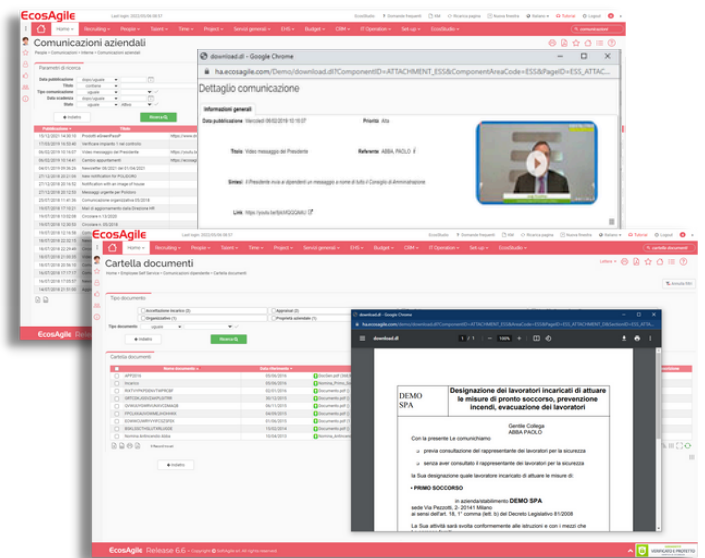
EcosAgile

Home · Recruiting · People · Talent · Time · Project · Servizi generali · EHS · Budget · CRM · IT Operation · Set-up · EcosStudio

Comunicazioni aziendali

Parametri di ricerca

Data pubblicazione
Titolo
Tipo comunicazione
Data scadenza
Stato

Ricerca

Pubblicazione · Titolo

15/12/2021 14:00:10 Proroghe aSmartPass
17/02/2019 15:16:00 Verifiche impianti 1 del controllo
06/02/2019 15:10:07 Video messaggio del Presidente
06/02/2019 15:14:41 Cambio appuntamenti
04/01/2019 09:56:26 Newsletter 08/2021 del 01/04/2021
17/12/2018 12:15:55 test notification for POLISORG
17/12/2018 15:22:36 Notification with an image of house
27/12/2018 15:12:53 Messaggio urgente per Portoloro
31/07/2018 16:34:19 Comunicazione organizzativa 05/2018
19/07/2018 17:15:21 Mail di aggiornamento dalla Direzione HR
19/07/2018 13:52:06 Circolare n 1/2020
16/07/2018 12:26:26 Circolare n. 20/2018

download.dl - Google Chrome

ha.ecosagile.com/Demo/download.dl?ComponentID=ATTACHMENT_ESS&ComponentAreaCode=ESS&PageID=ESS_ATTAC...

Dettaglio comunicazione

Informazioni generali

Data pubblicazione Mercoledì 06/02/2019 15:10:07
Priorità Alta
Titolo Video messaggio del Presidente
Referente ABBA PAOLO
Estesi Il Presidente invia ai dipendenti un messaggio a nome di tutto il Consiglio di Amministrazione
Link https://youtu.be/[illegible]

EcosAgile

Cartella documenti

Home > Employee Self Service > Comunicazioni aziendali > Cartella documenti

Tipo documento

Tipo documento
Ricerca

Cartella documenti

APPOSTA
Incarico

download.dl - Google Chrome

ha.ecosagile.com/Demo/download.dl?ComponentID=ATTACHMENT_ESS&ComponentAreaCode=ESS&PageID=ESS_ATTACHMENT_DB&SelectedID=ESS_ATTA...

download.dl

DEMO SPA

Designazione dei lavoratori incaricati di attuare le misure di pronto soccorso, prevenzione incendi, evacuazione dei lavoratori

Gentile Collega
ABBA PAOLO

Con la presente Le comunichiamo

previa consultazione del rappresentante dei lavoratori per la sicurezza

senza aver consultato il rappresentante dei lavoratori per la sicurezza

la Sua designazione quale lavoratore incaricato di attuare le:

• PRIMO SOCCORSO

in azienda/stabilimento DEMO SPA
sede Via Pezzotti, 2- 20141 Milano
ai sensi dell'art. 18, 1° comma (lett. b) del Decreto Legislativo 81/2008

La Sua attività sarà svolta conformemente alle istruzioni e con i mezzi che

EcosAgile Release 6.6 · Copyright © EcosAgile srl. All rights reserved.

VERIFICATO E PROTETTO